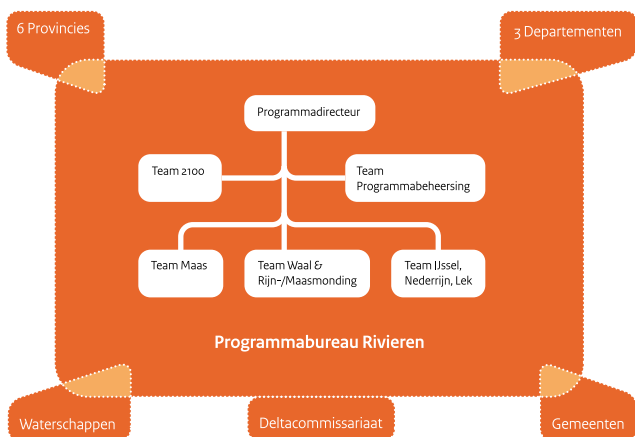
6 Provincies

3 Departementen

Programmadirecteur

Team 2100

Team Programmabeheersing

Team Maas

Team Waal & Rijn-/Maasmonding

Team IJssel, Nederrijn, Lek

Programmabureau Rivieren

Waterschappen

Deltacommissariaat

Gemeenten